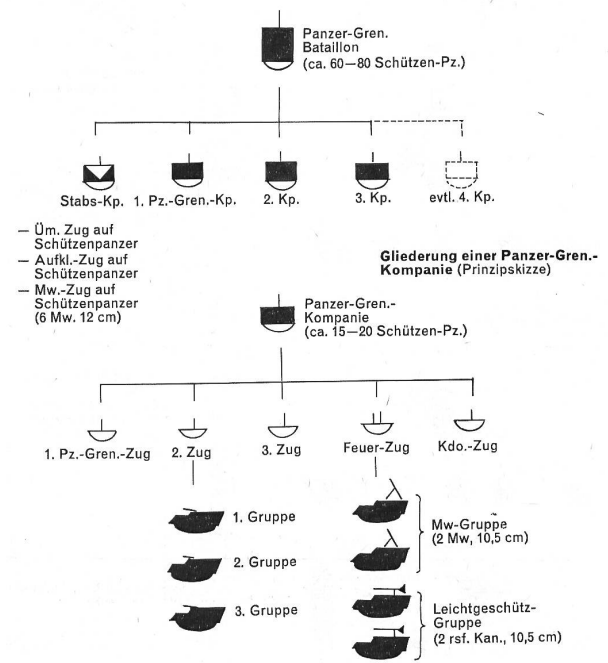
Panzer-Gren. Bataillon (ca. 60—80 Schützen-Pz.)

Stabs-Kp.

1. Pz.-Gren.-Kp.

2. Kp.

3. Kp.

evtl. 4. Kp.

— Üm. Zug auf Schützenpanzer
— Aufkl.-Zug auf Schützenpanzer
— Mw.-Zug auf Schützenpanzer (6 Mw. 12 cm)

**Gliederung einer Panzer-Gren.-Kompanie** (Prinzipskizze)

Panzer-Gren.-Kompanie (ca. 15—20 Schützen-Pz.)

1. Pz.-Gren.-Zug

2. Zug

3. Zug

Feuer-Zug

Kdo.-Zug

1. Gruppe

2. Gruppe

3. Gruppe

Mw-Gruppe (2 Mw, 10,5 cm)

Leichtgeschütz-Gruppe (2 rsf. Kan., 10,5 cm)